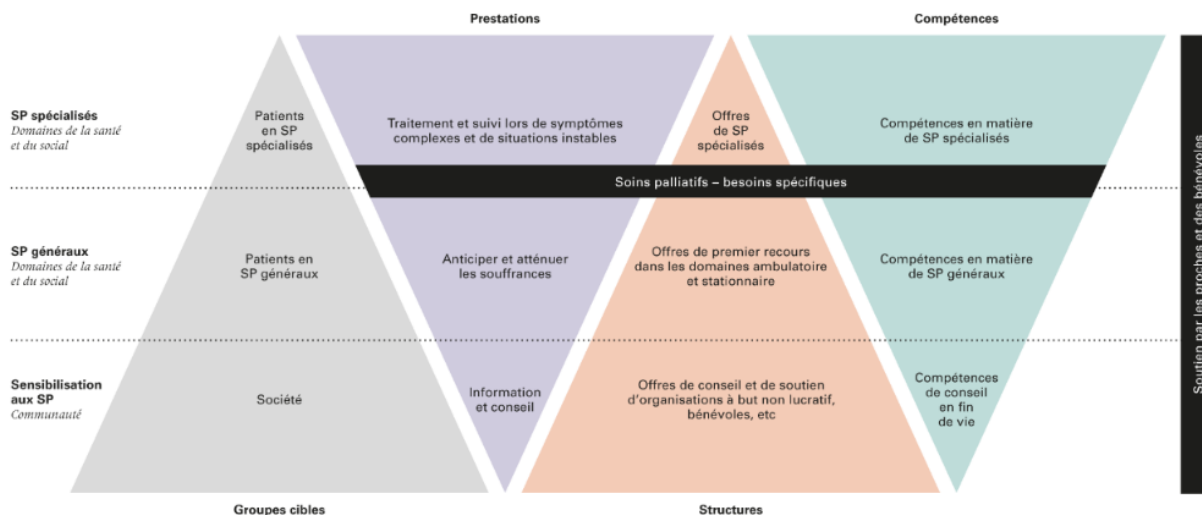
Prestations

Compétences

SP spécialisés
Domaines de la santé et du social

Patients en SP spécialisés

Traitement et suivi lors de symptômes complexes et de situations instables

Offres de SP spécialisés

Compétences en matière de SP spécialisés

Soins palliatifs – besoins spécifiques

SP généraux
Domaines de la santé et du social

Patients en SP généraux

Anticiper et atténuer les souffrances

Offres de premier recours dans les domaines ambulatoire et stationnaire

Compétences en matière de SP généraux

Sensibilisation aux SP
Communauté

Société

Information et conseil

Offres de conseil et de soutien d'organisations à but non lucratif, bénévoles, etc

Compétences de conseil en fin de vie

Soutien par les proches et des bénévoles

Groupes cibles

Structures